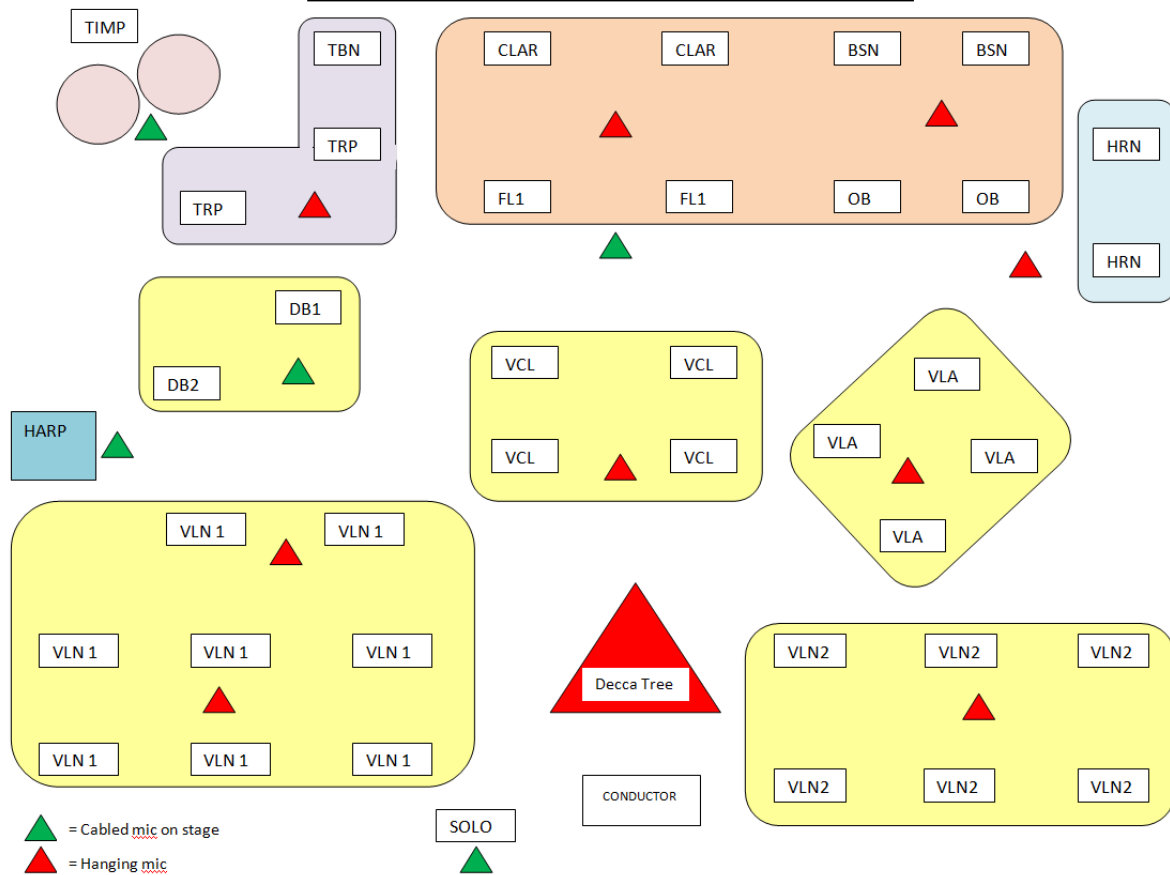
TIMP

TBN

TRP

TRP

CLAR

CLAR

BSN

BSN

FL1

FL1

OB

OB

HRN

HRN

DB1

DB2

HARP

VCL

VCL

VCL

VCL

VLA

VLA

VLA

VLA

VLN 1

VLN 1

VLN 1

VLN 1

VLN 1

VLN 1

VLN 1

VLN 1

Decca Tree

VLN2

VLN2

VLN2

VLN2

VLN2

VLN2

CONDUCTOR

SOLO

= Cabled mic on stage

= Hanging mic